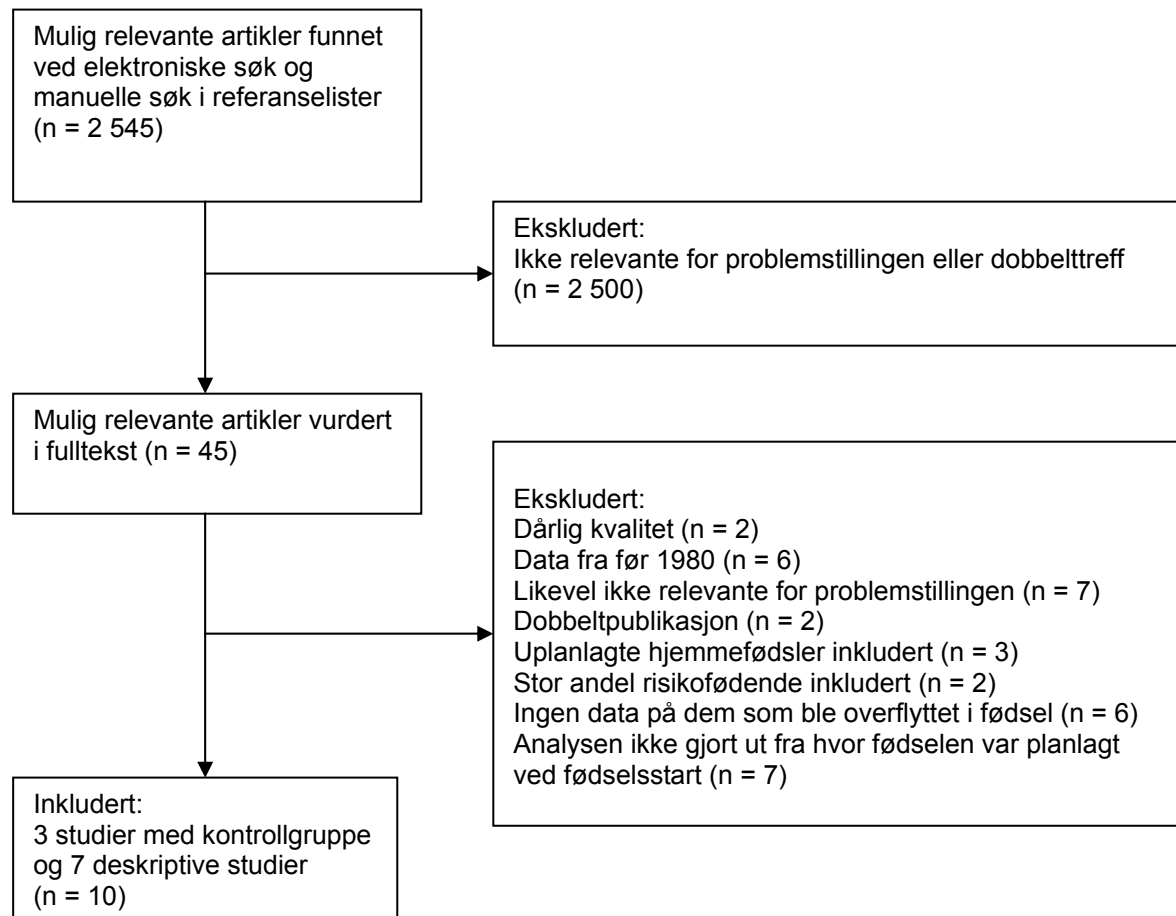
Mulig relevante artikler funnet ved elektroniske søk og manuelle søk i referanselister (n = 2 545)

Ekskludert:
Ikke relevante for problemstillingen eller dobbelttreff (n = 2 500)

Mulig relevante artikler vurdert i fulltekst (n = 45)

Ekskludert:
Dårlig kvalitet (n = 2)
Data fra før 1980 (n = 6)
Likevel ikke relevante for problemstillingen (n = 7)
Dobbeltpublikasjon (n = 2)
Uplanlagte hjemmefødsler inkludert (n = 3)
Stor andel risikofødende inkludert (n = 2)
Ingen data på dem som ble overflyttet i fødsel (n = 6)
Analysen ikke gjort ut fra hvor fødselen var planlagt ved fødselsstart (n = 7)

Inkludert:
3 studier med kontrollgruppe og 7 deskriptive studier (n = 10)